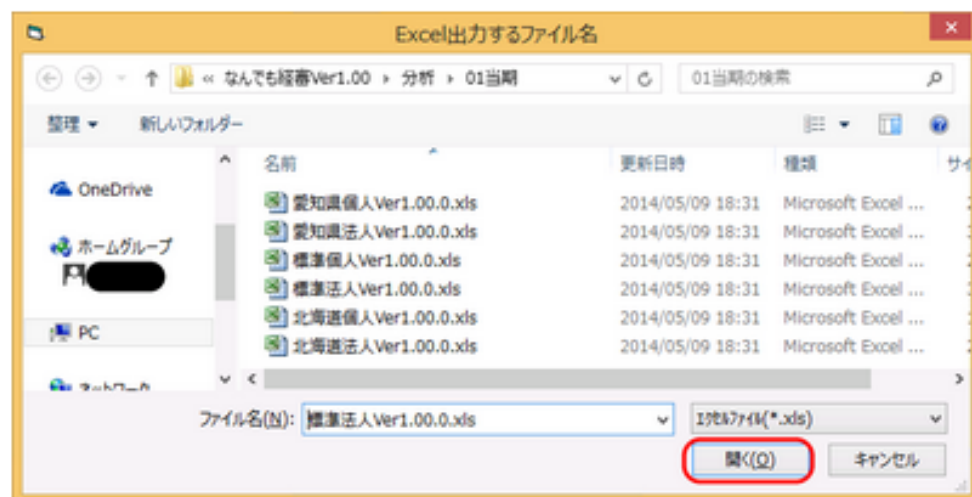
Excel出力するファイル名

« なんでも経審Ver1.00 › 分析 › 01当期

01当期の検索

整理 ▾　新しいフォルダー

OneDrive

ホームグループ

PC

ネットワーク

| 名前 | 更新日時 | 種類 | サイ |
|---|---|---|---|
| 愛知県個人Ver1.00.0.xls | 2014/05/09 18:31 | Microsoft Excel ... | |
| 愛知県法人Ver1.00.0.xls | 2014/05/09 18:31 | Microsoft Excel ... | |
| 標準個人Ver1.00.0.xls | 2014/05/09 18:31 | Microsoft Excel ... | |
| 標準法人Ver1.00.0.xls | 2014/05/09 18:31 | Microsoft Excel ... | |
| 北海道個人Ver1.00.0.xls | 2014/05/09 18:31 | Microsoft Excel ... | |
| 北海道法人Ver1.00.0.xls | 2014/05/09 18:31 | Microsoft Excel ... | |

ファイル名(N): 標準法人Ver1.00.0.xls

ｴｸｾﾙﾌｧｲﾙ(*.xls)

開く(O)　キャンセル